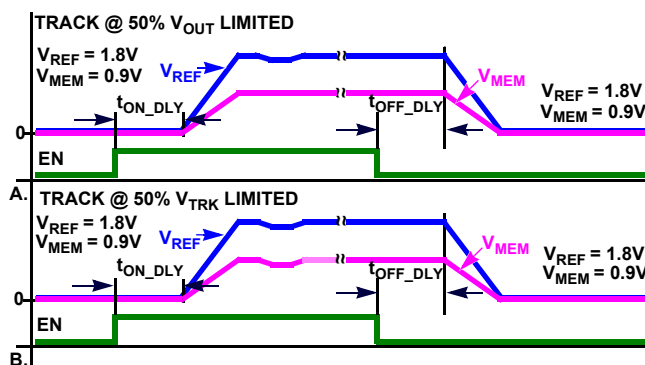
TRACK @ 50% $V_{OUT}$ LIMITED

$V_{REF}$ = 1.8V
$V_{MEM}$ = 0.9V

$V_{REF}$

$V_{MEM}$

$V_{REF}$ = 1.8V
$V_{MEM}$ = 0.9V

$t_{ON\_DLY}$

$t_{OFF\_DLY}$

0

EN

A.

TRACK @ 50% $V_{TRK}$ LIMITED

$V_{REF}$ = 1.8V
$V_{MEM}$ = 0.9V

$V_{REF}$

$V_{MEM}$

$V_{REF}$ = 1.8V
$V_{MEM}$ = 0.9V

$t_{ON\_DLY}$

$t_{OFF\_DLY}$

0

EN

B.